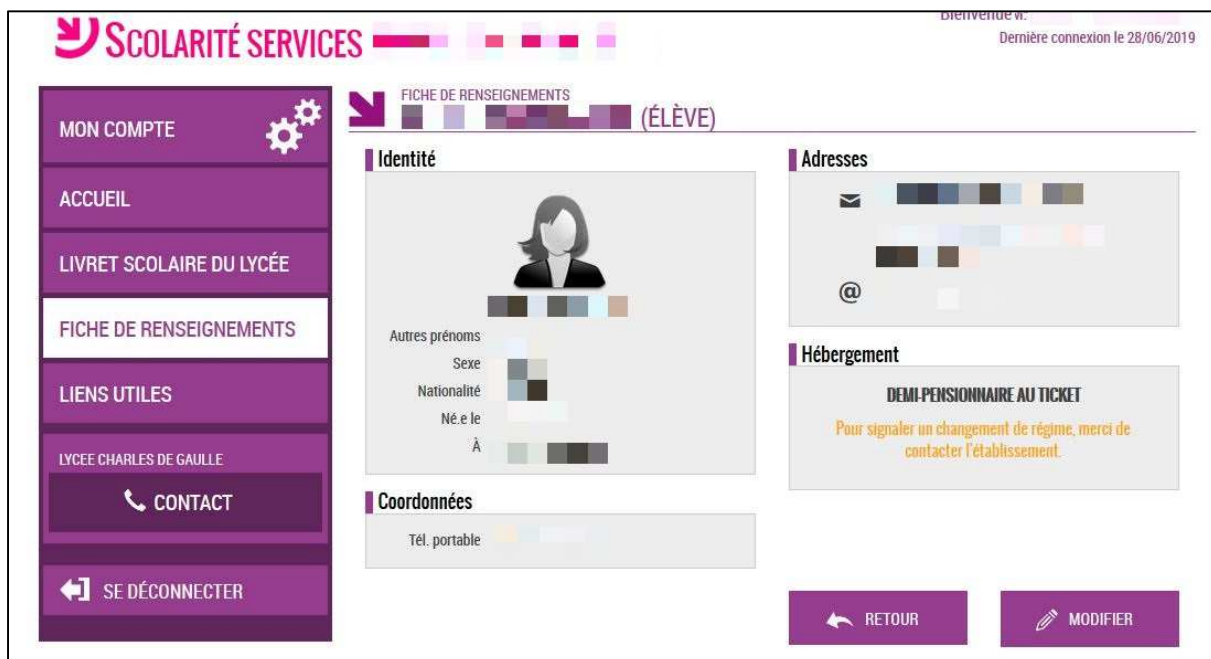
SCOLARITÉ SERVICES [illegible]

Bienvenue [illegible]
Dernière connexion le 28/06/2019

MON COMPTE
ACCUEIL
LIVRET SCOLAIRE DU LYCÉE
FICHE DE RENSEIGNEMENTS
LIENS UTILES
LYCEE CHARLES DE GAULLE
CONTACT
SE DÉCONNECTER

FICHE DE RENSEIGNEMENTS
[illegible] (ÉLÈVE)

Identité

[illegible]

Autres prénoms
Sexe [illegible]
Nationalité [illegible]
Né.e le
À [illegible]

Coordonnées
Tél. portable

Adresses
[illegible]
@

Hébergement
DEMI-PENSIONNAIRE AU TICKET
Pour signaler un changement de régime, merci de contacter l'établissement.

RETOUR
MODIFIER